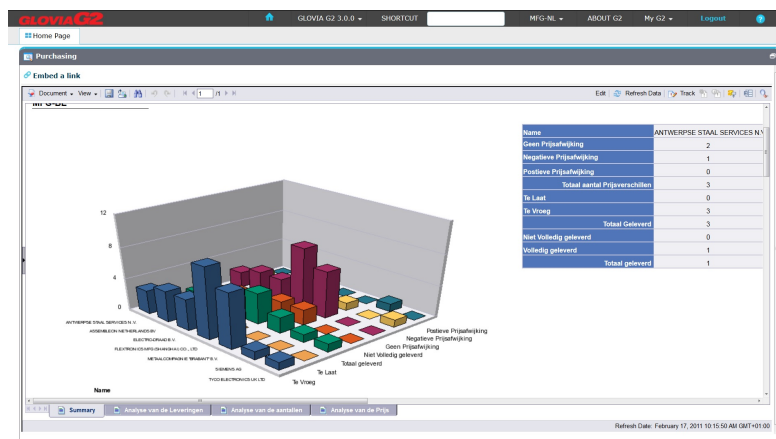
GLOVIA G2

GLOVIA G2 3.0.0 ▾ SHORTCUT MFG-NL ▾ ABOUT G2 My G2 ▾ Logout

Home Page

Purchasing

Embed a link

Document ▾ View ▾ 1 /1 Edit Refresh Data Track

MFG-BE

| Name | ANTWERPSE STAAL SERVICES N.V |
|---|---|
| Geen Prijsafwijking | 2 |
| Negatieve Prijsafwijking | 1 |
| Postieve Prijsafwijking | 0 |
| Totaal aantal Prijsverschillen | 3 |
| Te Laat | 0 |
| Te Vroeg | 3 |
| Totaal Geleverd | 3 |
| Niet Volledig geleverd | 0 |
| Volledig geleverd | 1 |
| Totaal geleverd | 1 |

12
8
4
0

ANTWERPSE STAAL SERVICES N.V.
ASSEMBLEON NETHERLANDS BV
ELECTROGRAAD B.V.
FLEXTRONICS MFG (SHANGHAI) CO., LTD
METAALCOMPAGNIE BRABANT B.V.
SIEMENS AG
TYCO ELECTRONICS UK LTD

Postieve Prijsafwijking
Negatieve Prijsafwijking
Geen Prijsafwijking
Niet Volledig geleverd
Totaal geleverd
Te Laat
Te Vroeg

Name

Summary | Analyse van de Leveringen | Analyse van de aantallen | Analyse van de Prijs

Refresh Date: February 17, 2011 10:15:50 AM GMT+01:00